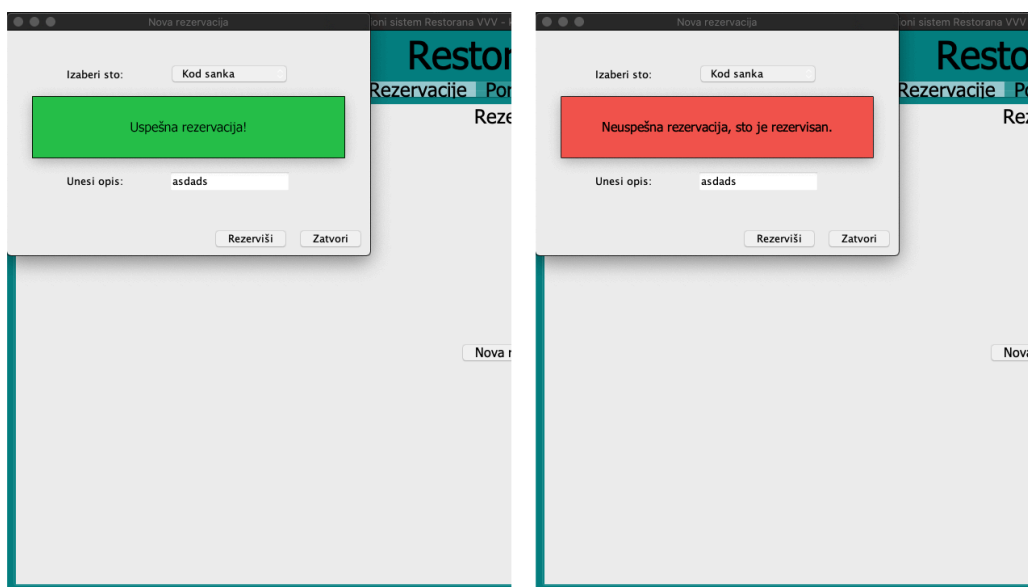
Nova rezervacija

oni sistem Restorana VVV - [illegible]

Restor

Rezervacije Po

Reze

Izaberi sto: Kod sanka

Uspešna rezervacija!

Unesi opis: asdads

Rezerviši Zatvori

Nova r

Nova rezervacija

oni sistem Restorana VVV

Resto

Rezervacije Po

Rez

Izaberi sto: Kod sanka

Neuspešna rezervacija, sto je rezervisan.

Unesi opis: asdads

Rezerviši Zatvori

Nova